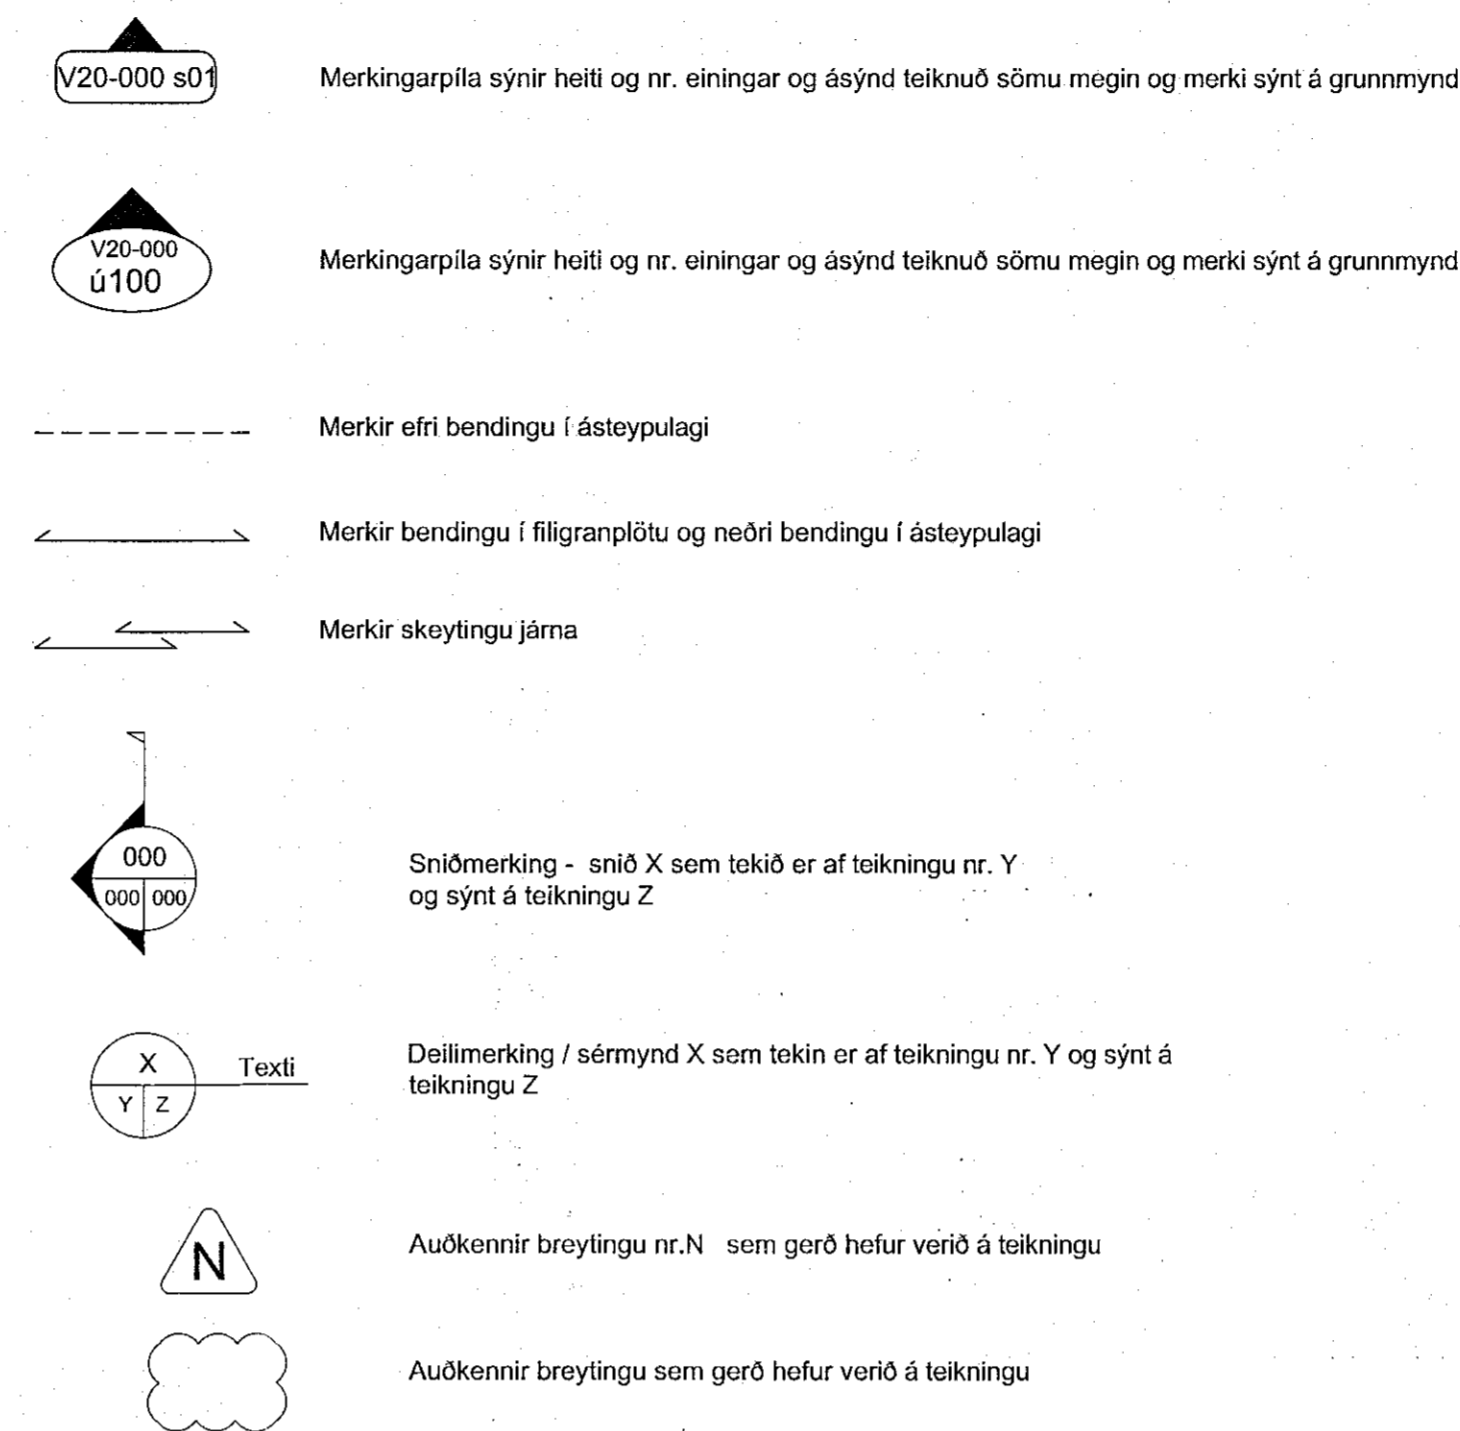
V20-000 s01

Merkingarpíla sýnir heiti og nr. einingar og ásýnd teiknuð sömu megin og merki sýnt á grunnmynd

V20-000
ú100

Merkingarpíla sýnir heiti og nr. einingar og ásýnd teiknuð sömu megin og merki sýnt á grunnmynd

Merkir efri bendingu í ásteypulagi

Merkir bendingu í filigranplötu og neðri bendingu í ásteypulagi

Merkir skeytingu járna

000
000 000

Sniðmerking - snið X sem tekið er af teikningu nr. Y og sýnt á teikningu Z

X
Y Z
Texti

Deilimerking / sérmynd X sem tekin er af teikningu nr. Y og sýnt á teikningu Z

N

Auðkennir breytingu nr.N sem gerð hefur verið á teikningu

Auðkennir breytingu sem gerð hefur verið á teikningu